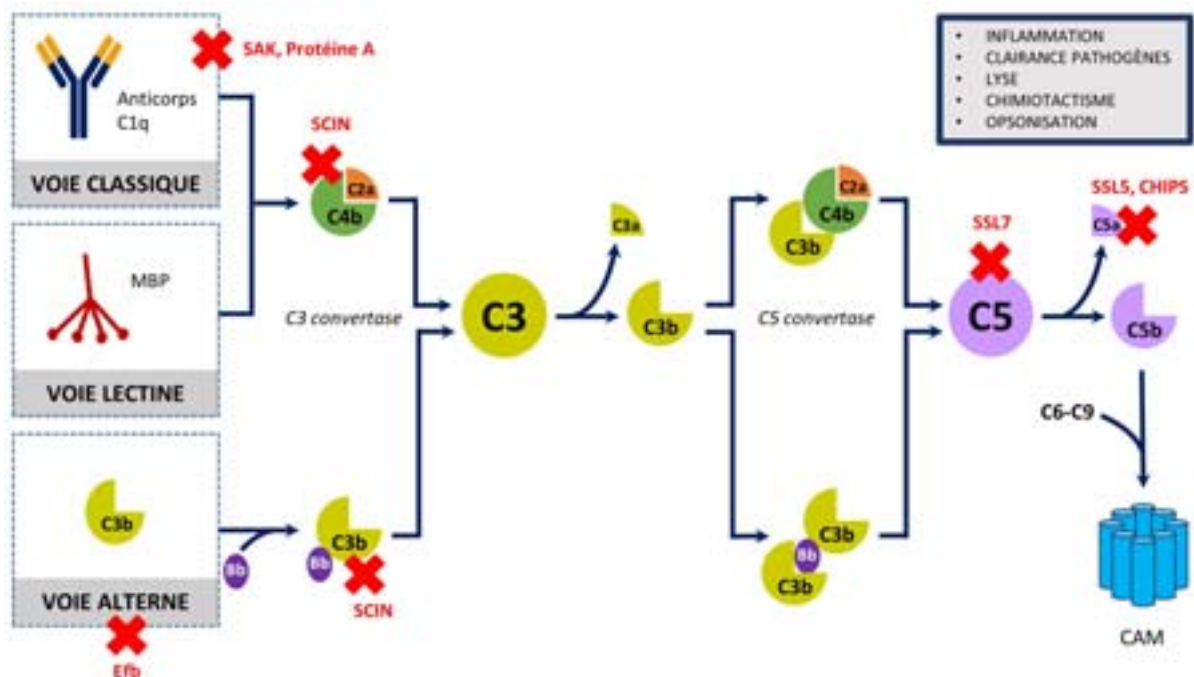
Anticorps C1q

SAK, Protéine A

VOIE CLASSIQUE

SCIN

C2a

C4b

MBP

VOIE LECTINE

C3b

VOIE ALTERNE

Efb

Bb

C3b

Bb

SCIN

C3 convertase

C3

C3a

C3b

C5 convertase

C2a

C4b

C3b

C3b

Bb

C3b

SSL7

C5

SSL5, CHIPS

C5a

C5b

C6-C9

CAM

• INFLAMMATION
• CLAIRANCE PATHOGÈNES
• LYSE
• CHIMIOTACTISME
• OPSONISATION